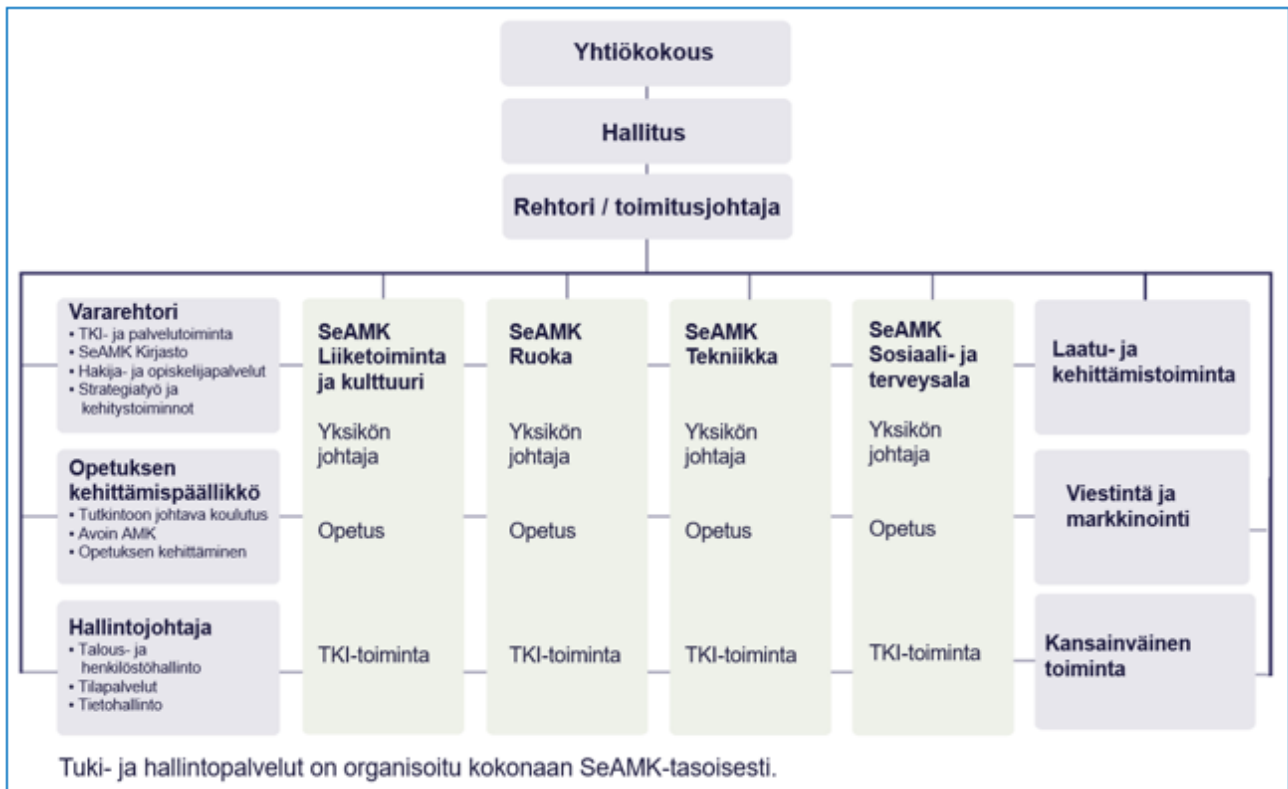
Yhtiökokous

Hallitus

Rehtori / toimitusjohtaja

Vararehtori
• TKI- ja palvelutoiminta
• SeAMK Kirjasto
• Hakija- ja opiskelijapalvelut
• Strategiatyö ja kehitystoiminnot

Opetuksen kehittämispäällikkö
• Tutkintoon johtava koulutus
• Avoin AMK
• Opetuksen kehittäminen

Hallintojohtaja
• Talous- ja henkilöstöhallinto
• Tilapalvelut
• Tietohallinto

SeAMK Liiketoiminta ja kulttuuri

Yksikön johtaja

Opetus

TKI-toiminta

SeAMK Ruoka

Yksikön johtaja

Opetus

TKI-toiminta

SeAMK Tekniikka

Yksikön johtaja

Opetus

TKI-toiminta

SeAMK Sosiaali- ja terveysala

Yksikön johtaja

Opetus

TKI-toiminta

Laatu- ja kehittämistoiminta

Viestintä ja markkinointi

Kansainväinen toiminta

Tuki- ja hallintopalvelut on organisoitu kokonaan SeAMK-tasoisesti.